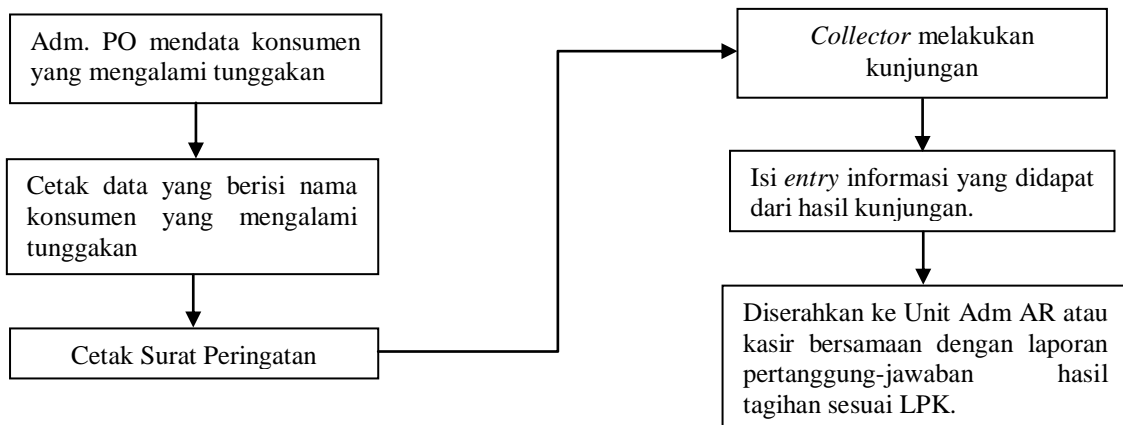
Adm. PO mendata konsumen yang mengalami tunggakan

Cetak data yang berisi nama konsumen yang mengalami tunggakan

Cetak Surat Peringatan

*Collector* melakukan kunjungan

Isi *entry* informasi yang didapat dari hasil kunjungan.

Diserahkan ke Unit Adm AR atau kasir bersamaan dengan laporan pertanggung-jawaban hasil tagihan sesuai LPK.